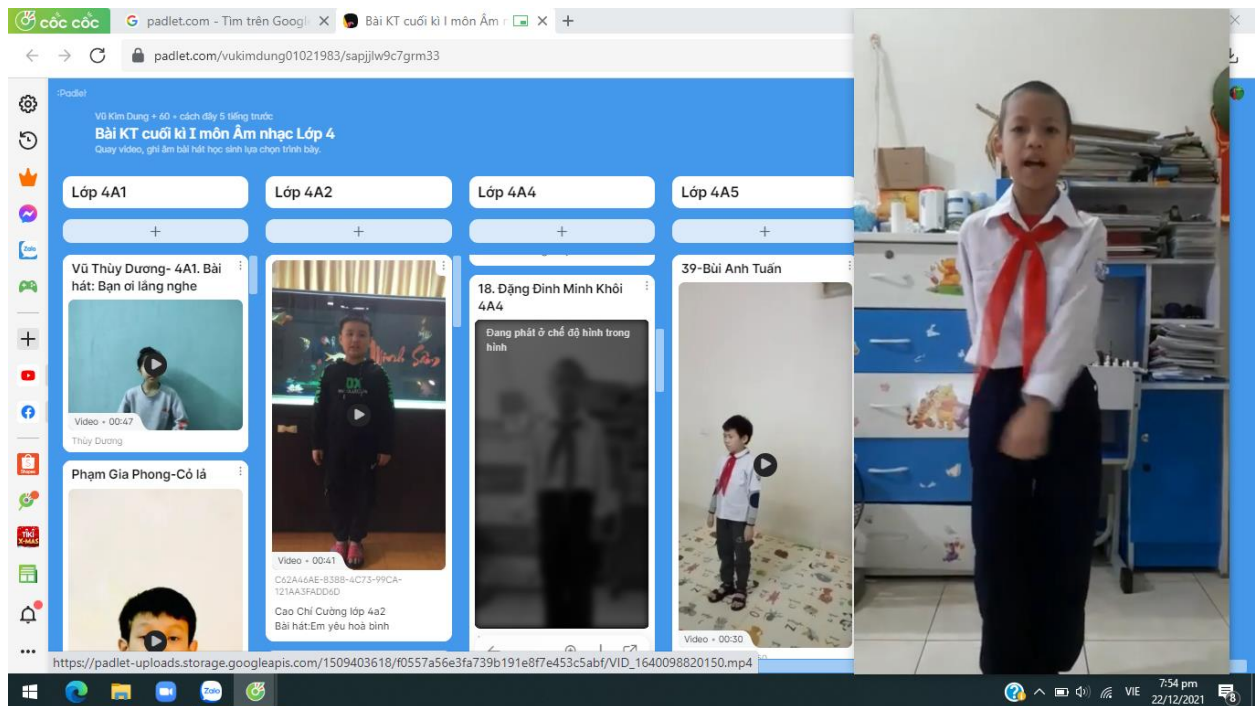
cốc cốc

padlet.com - Tìm trên Googl ×

Bài KT cuối kì I môn Âm ×

+

padlet.com/vukimdung01021983/sapjjlw9c7grm33

Padlet

Vũ Kim Dung + 60 • cách đây 5 tiếng trước

Bài KT cuối kì I môn Âm nhạc Lớp 4

Quay video, ghi âm bài hát học sinh lựa chọn trình bày.

Lớp 4A1

+

Vũ Thùy Dương- 4A1. Bài hát: Bạn ơi lắng nghe

Video • 00:47

Thùy Dương

Phạm Gia Phong-Cỏ lá

Lớp 4A2

+

Video • 00:41

C62A46AE-B388-4C73-99CA-121AA3FADD6D

Cao Chí Cường lớp 4a2
Bài hát:Em yêu hoà bình

Lớp 4A4

+

18. Đặng Đình Minh Khôi 4A4

Đang phát ở chế độ hình trong hình

Lớp 4A5

+

39-Bùi Anh Tuấn

Video • 00:30

https://padlet-uploads.storage.googleapis.com/1509403618/f0557a56e3fa739b191e8f7e453c5abf/VID_1640098820150.mp4

VIE

7:54 pm
22/12/2021